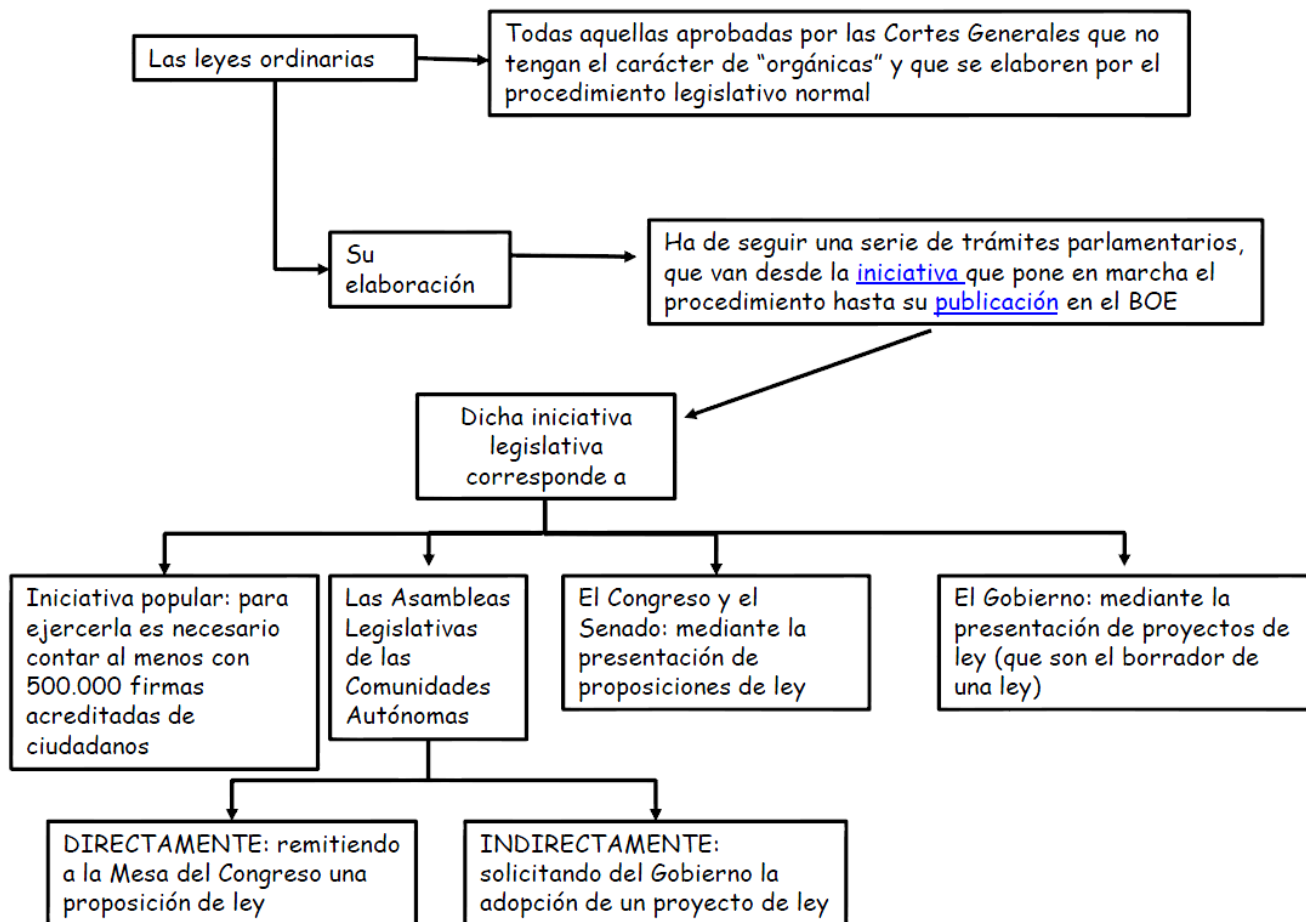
Las leyes ordinarias

Todas aquellas aprobadas por las Cortes Generales que no tengan el carácter de “orgánicas” y que se elaboren por el procedimiento legislativo normal

Su elaboración

Ha de seguir una serie de trámites parlamentarios, que van desde la iniciativa que pone en marcha el procedimiento hasta su publicación en el BOE

Dicha iniciativa legislativa corresponde a

Iniciativa popular: para ejercerla es necesario contar al menos con 500.000 firmas acreditadas de ciudadanos

Las Asambleas Legislativas de las Comunidades Autónomas

El Congreso y el Senado: mediante la presentación de proposiciones de ley

El Gobierno: mediante la presentación de proyectos de ley (que son el borrador de una ley)

DIRECTAMENTE: remitiendo a la Mesa del Congreso una proposición de ley

INDIRECTAMENTE: solicitando del Gobierno la adopción de un proyecto de ley